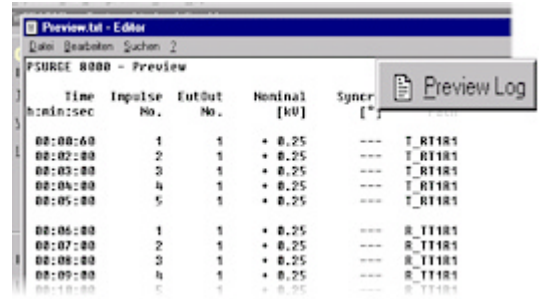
Preview.txt - Editor
Datei Bearbeiten Suchen ?

PSURGE 8000 - Preview

Preview Log

| Time h:min:sec | Impulse No. | EutOut No. | Nominal [kV] | Syncr [°] | |
|---|---|---|---|---|---|
| 00:00:60 | 1 | 1 | + 0.25 | --- | T_RT1R1 |
| 00:02:00 | 2 | 1 | + 0.25 | --- | T_RT1R1 |
| 00:03:00 | 3 | 1 | + 0.25 | --- | T_RT1R1 |
| 00:04:00 | 4 | 1 | + 0.25 | --- | T_RT1R1 |
| 00:05:00 | 5 | 1 | + 0.25 | --- | T_RT1R1 |
| 00:06:00 | 1 | 1 | + 0.25 | --- | R_TT1R1 |
| 00:07:00 | 2 | 1 | + 0.25 | --- | R_TT1R1 |
| 00:08:00 | 3 | 1 | + 0.25 | --- | R_TT1R1 |
| 00:09:00 | 4 | 1 | + 0.25 | --- | R_TT1R1 |
| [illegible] | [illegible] | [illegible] | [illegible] | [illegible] | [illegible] |